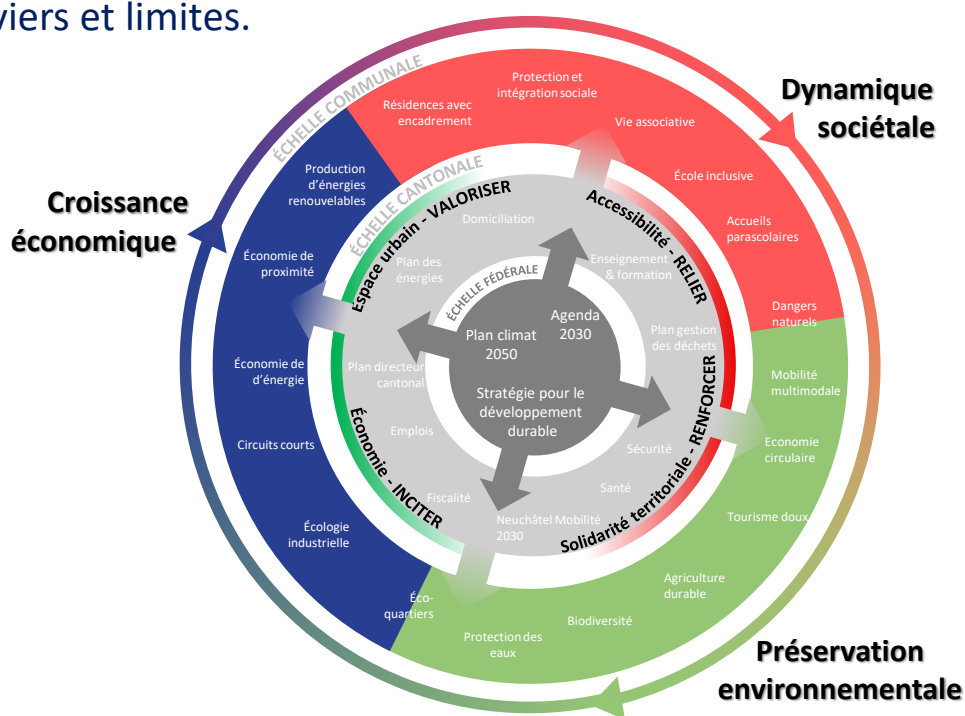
viers et limites.

ÉCHELLE COMMUNALE

Protection et intégration sociale

Résidences avec encadrement

Vie associative

Dynamique sociétale

École inclusive

Accueils parascolaires

Dangers naturels

Mobilité multimodale

Economie circulaire

Tourisme doux

Agriculture durable

Biodiversité

Protection des eaux

Éco-quartiers

Écologie industrielle

Circuits courts

Économie de d'énergie

Économie de proximité

Production d'énergies renouvelables

Croissance économique

Préservation environnementale

ÉCHELLE CANTONALE

Espace urbain - VALORISER

Accessibilité - RELIER

Solidarité territoriale - RENFORCER

Économie - INCITER

Domiciliation

Enseignement & formation

Plan gestion des déchets

Sécurité

Santé

Neuchâtel Mobilité 2030

Fiscalité

Emplois

Plan directeur cantonal

Plan des énergies

ÉCHELLE FÉDÉRALE

Agenda 2030

Plan climat 2050

Stratégie pour le développement durable